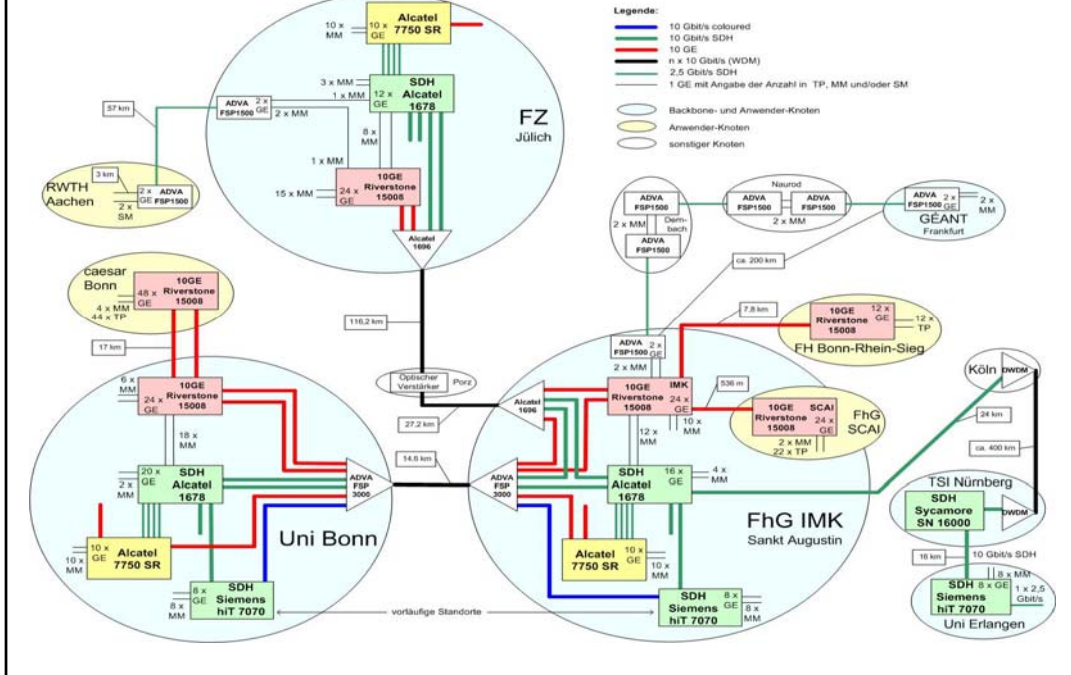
Legende:
10 Gbit/s coloured
10 Gbit/s SDH
10 GE
n x 10 Gbit/s (WDM)
2,5 Gbit/s SDH
1 GE mit Angabe der Anzahl in TP, MM und/oder SM
Backbone- und Anwender-Knoten
Anwender-Knoten
sonstiger Knoten

10 x MM
10 x GE
Alcatel 7750 SR
3 x MM
1 x MM
SDH Alcatel 1678
12 x GE
ADVA FSP1500
2 x GE
2 x MM
57 km
FZ
Jülich
8 x MM
1 x MM
15 x MM
24 x GE
10GE Riverstone 15008
Alcatel 1696
3 km
RWTH Aachen
2 x GE
ADVA FSP1500
2 x SM

ADVA FSP1500
Dernbach
ADVA FSP1500
2 x MM
ADVA FSP1500
Naurod
ADVA FSP1500
ADVA FSP1500
2 x MM
ADVA FSP1500
2 x GE
2 x MM
GÉANT
Frankfurt
ca. 200 km

caesar Bonn
48 x GE
10GE Riverstone 15008
4 x MM
44 x TP
116,2 km
7,8 km
10GE Riverstone 15008
12 x GE
12 x TP
FH Bonn-Rhein-Sieg
17 km
ADVA FSP1500
2 x GE
2 x MM
6 x MM
24 x GE
10GE Riverstone 15008
Optischer Verstärker
Porz
Alcatel 1696
10GE IMK Riverstone 15008
24 x GE
536 m
10GE SCAI Riverstone 15008
24 x GE
FhG SCAI
2 x MM
22 x TP
Köln
DWDM
27,2 km
18 x MM
12 x MM
10 x MM
24 km
20 x GE
2 x MM
SDH Alcatel 1678
ADVA FSP 3000
14,6 km
ADVA FSP 3000
SDH Alcatel 1678
16 x GE
4 x MM
ca. 400 km
FhG IMK
Sankt Augustin
TSI Nürnberg
SDH Sycamore SN 16000
DWDM
Uni Bonn
10 x GE
10 x MM
Alcatel 7750 SR
Alcatel 7750 SR
10 x GE
10 x MM
16 km
10 Gbit/s SDH
8 x MM
SDH Siemens hiT 7070
8 x GE
SDH Siemens hiT 7070
8 x GE
8 x MM
SDH Siemens hiT 7070
8 x GE
8 x MM
1 x 2,5 Gbit/s
vorläufige Standorte
Uni Erlangen